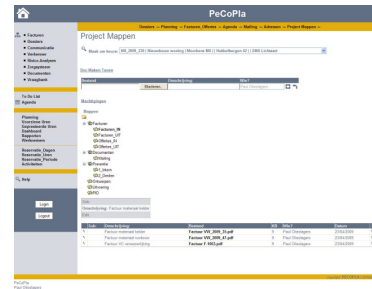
PeCoPla

Dossiers -- Planning -- Facturen_Offertes -- Agenda -- Mailing -- Adressen -- Project Mappen --

Project Mappen

Maak uw keuze: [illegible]

Doc Maken Tonen

| Bestand | Omschrijving | Wie? |
|---|---|---|
| Bladeren... | | Paul Staelagen |

Dossiers
Communicatie
Verkenner
Risico Analyses
Zorgsystemen
Documenten
Vraagbank

To Do List
Agenda

Planning
Overzicht Uren
Gepresteerde Uren
Dashboard
Rapporten
Werkzoemen

Reservatie_Dagen
Reservatie_Uren
Reservatie_Periode
Activiteiten

Help

Login
Logout

Mapbijlagen

Mappen
Facturen
Facturen_IN
Facturen_UIT
Offertes_IN
Offertes_UIT
Documenten
Mailing
Presentie
IN_Intern
IN_Derden
Uitvoeringen
Uitvoering
PID

| Sub | Omschrijving | Bestand | Wie? | Datum |
|---|---|---|---|---|
| | Factuur materiaal lodder | Factuur VW_2009_33.pdf | Paul Staelagen | 23/04/2009 |
| | Factuur materiaal nonkens | Factuur VW_2009_47.pdf | Paul Staelagen | 23/04/2009 |
| | Factuur 03 verzending | Factuur F 1063.pdf | Paul Staelagen | 23/04/2009 |

copyright PECOPLA.com

PeCoPla
Paul Staelagen